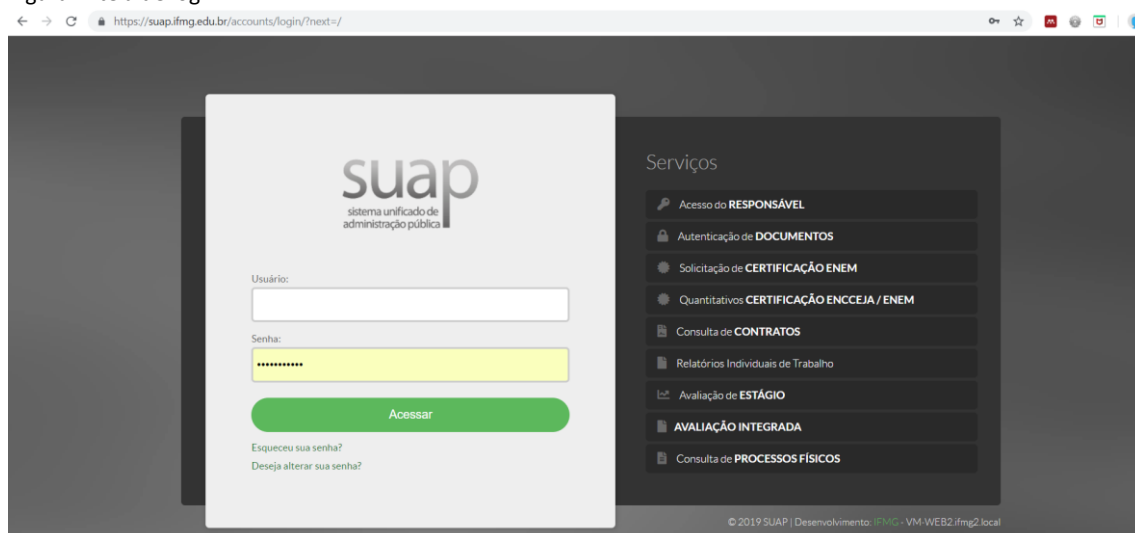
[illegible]

https://suap.ifmg.edu.br/accounts/login/?next=/

suap
sistema unificado de administração pública

Usuário:

Senha:

••••••••••••

Acessar

Esqueceu sua senha?
Deseja alterar sua senha?

Serviços

Acesso do RESPONSÁVEL

Autenticação de DOCUMENTOS

Solicitação de CERTIFICAÇÃO ENEM

Quantitativos CERTIFICAÇÃO ENCCEJA / ENEM

Consulta de CONTRATOS

Relatórios Individuais de Trabalho

Avaliação de ESTÁGIO

AVALIAÇÃO INTEGRADA

Consulta de PROCESSOS FÍSICOS

© 2019 SUAP | Desenvolvimento: IFMG - VM-WEB2.ifmg2.local